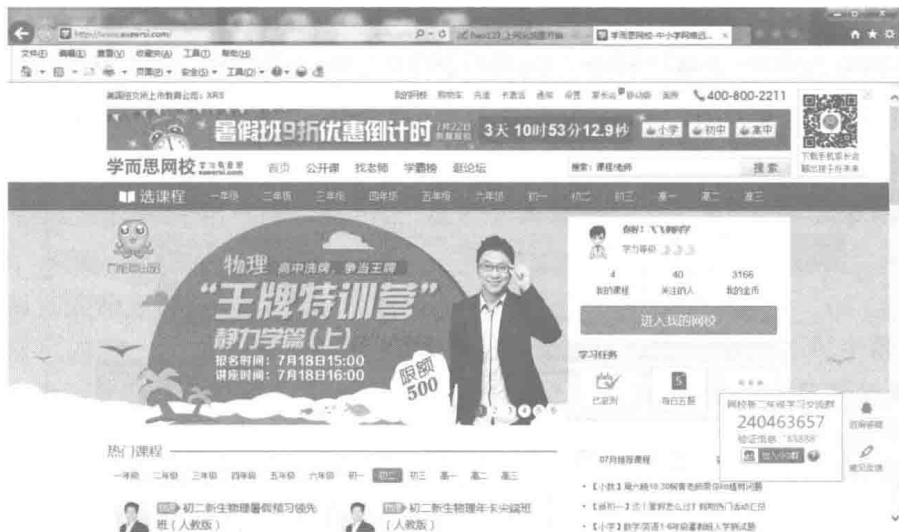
http://www.xueersi.com/

学而思网校-中小学网络远...

文件(F) 编辑(E) 查看(V) 收藏夹(A) 工具(T) 帮助(H)

页面(P) 安全(S) 工具(O)

美国纽交所上市教育公司: XRS

我的网校 购物车 充值 卡激活 通知 设置 家长站 移动版 案例

400-800-2211

暑假班9折优惠倒计时

3天 10时53分12.9秒

小学 初中 高中

下载手机学长众 随处随学好未来

学而思网校

首页 公开课 找老师 学霸榜 逛论坛

搜索: 课程/老师

搜 索

选课程 一年级 二年级 三年级 四年级 五年级 六年级 初一 初二 初三 高一 高二 高三

物理 高中先锋,争当王牌

"王牌特训营"

静力学篇(上)

报名时间: 7月18日15:00

讲座时间: 7月18日16:00

限额 500

1 2 3 4 5 6

4 我的课程

40 关注的人

3166 我的金币

进入我的网校

学习任务

已签到

每日五题

网校第二年级学习交流群

240463657

加入QQ群

热门课程

一年级 二年级 三年级 四年级 五年级 六年级 初一 初二 初三 高一 高二 高三

初二新生物理暑假预习领先班(人教版)

初二新生物理年卡尖端班(人教版)

07月推荐课程

意见反馈